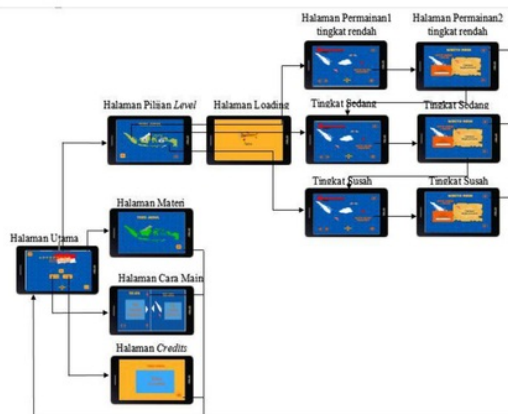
Halaman Permainan1 tingkat rendah

Halaman Permainan2 tingkat rendah

Halaman Pilihan *Level*

Halaman Loading

Tingkat Sedang

Tingkat Sedang

Tingkat Susah

Tingkat Susah

Halaman Materi

Halaman Utama

Halaman Cara Main

Halaman *Credits*